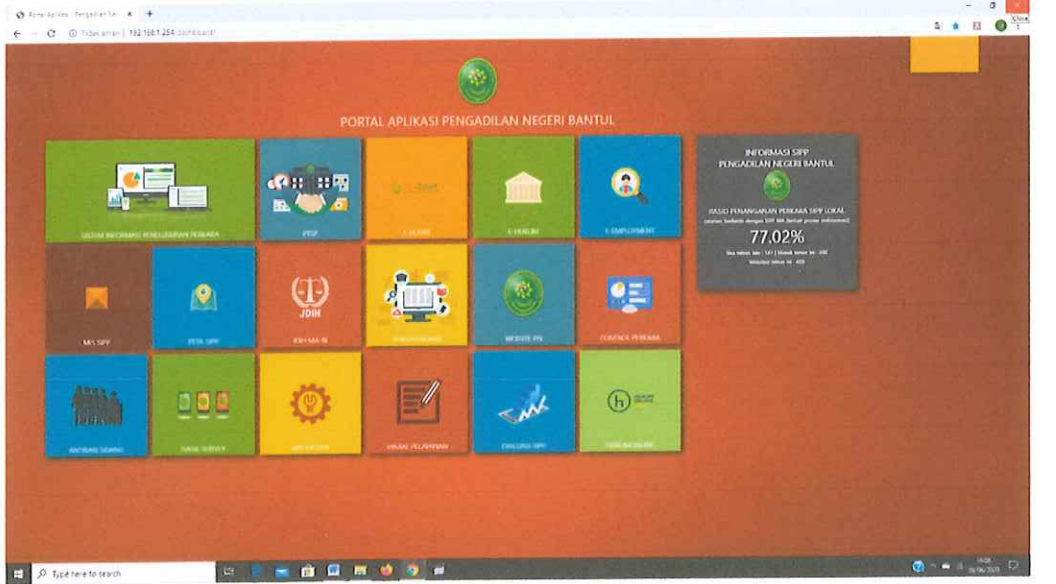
Portal Aplikasi - Pengadilan Neg ×

Tidak aman | 192.168.1.254/dashboard/

PORTAL APLIKASI PENGADILAN NEGERI BANTUL

SISTEM INFORMASI PENELUSURAN PERKARA

PTSP

E-COURT

E-HUKUM

E-EMPLOYMENT

MIS SIPP

PETA SIPP

JDIH

JDIH MA-RI

WEBSITE PN

CONTACT PERKARA

ANTRIAN SIDANG

HASIL SURVEY

SIWAS PELAYANAN

EVALUASI SIPP

INFORMASI SIPP PENGADILAN NEGERI BANTUL

RASIO PENANGANAN PERKARA SIPP LOKAL

77.02%

Type here to search